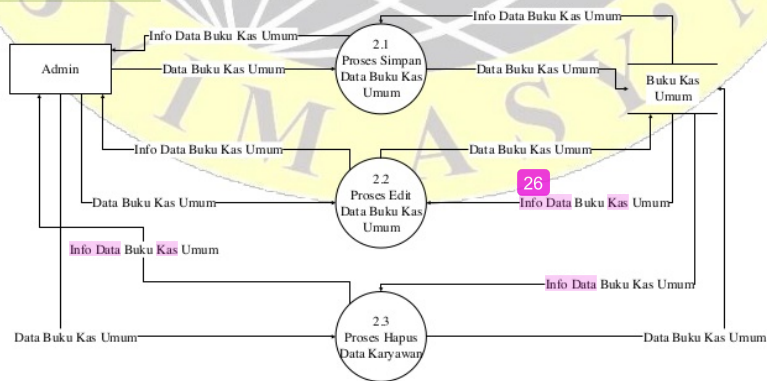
Info Data Buku Kas Umum

Info Data Buku Kas Umum

Admin

Data Buku Kas Umum

2.1
Proses Simpan
Data Buku Kas
Umum

Data Buku Kas Umum

Buku Kas
Umum

Info Data Buku Kas Umum

Data Buku Kas Umum

2.2
Proses Edit
Data Buku Kas
Umum

Data Buku Kas Umum

26

Info Data Buku Kas Umum

Info Data Buku Kas Umum

Info Data Buku Kas Umum

Data Buku Kas Umum

2.3
Proses Hapus
Data Karyawan

Data Buku Kas Umum